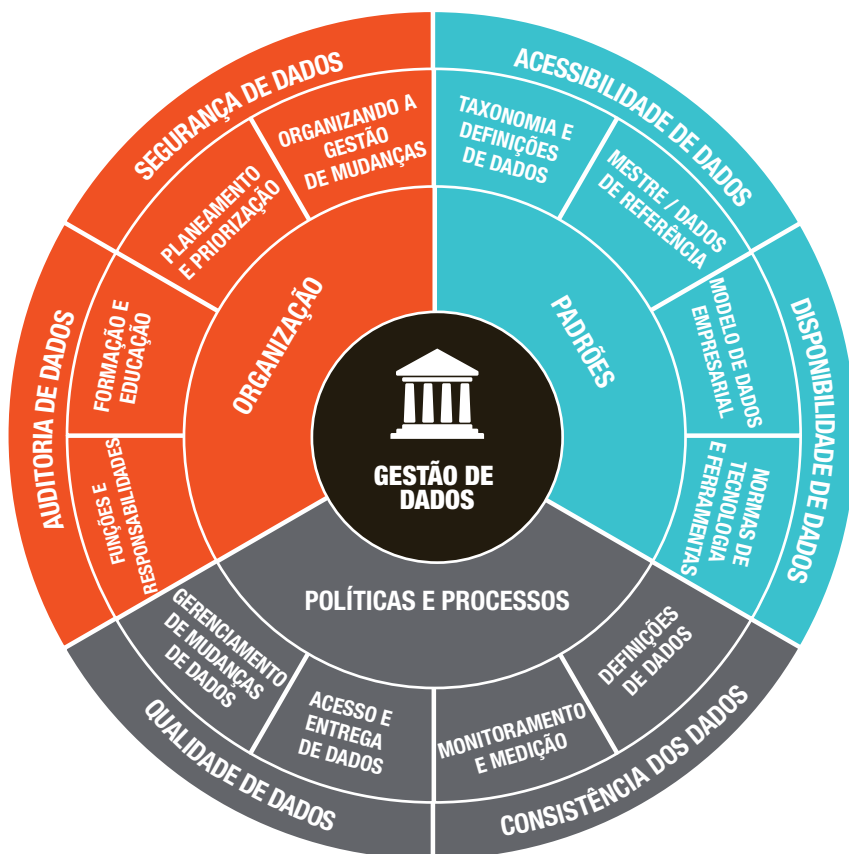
GESTÃO DE DADOS

ORGANIZAÇÃO

PADRÕES

POLÍTICAS E PROCESSOS

SEGURANÇA DE DADOS

ACESSIBILIDADE DE DADOS

DISPONIBILIDADE DE DADOS

CONSISTÊNCIA DOS DADOS

QUALIDADE DE DADOS

AUDITORIA DE DADOS

PLANEAMENTO E PRIORIZAÇÃO

ORGANIZANDO A GESTÃO DE MUDANÇAS

TAXONOMIA E DEFINIÇÕES DE DADOS

MESTRE / DADOS DE REFERÊNCIA

MODELO DE DADOS EMPRESARIAL

NORMAS DE TECNOLOGIA E FERRAMENTAS

DEFINIÇÕES DE DADOS

MONITORAMENTO E MEDIÇÃO

ACESSO E ENTREGA DE DADOS

GERENCIAMENTO DE MUDANÇAS DE DADOS

FUNÇÕES E RESPONSABILIDADES

FORMAÇÃO E EDUCAÇÃO